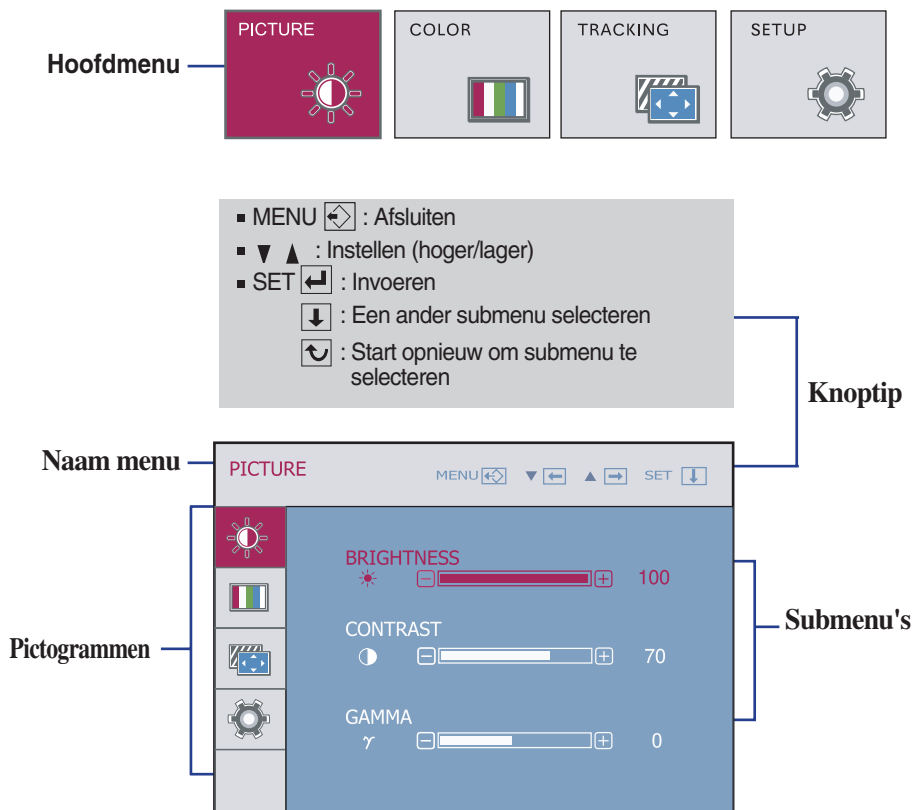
Hoofdmenu

PICTURE

COLOR

TRACKING

SETUP

■ MENU : Afsluiten
■ ▼ ▲ : Instellen (hoger/lager)
■ SET : Invoeren
: Een ander submenu selecteren
: Start opnieuw om submenu te selecteren

Knoptip

Naam menu

PICTURE

MENU ▼ ▲ SET

BRIGHTNESS
100

CONTRAST
70

GAMMA
$\gamma$
0

Pictogrammen

Submenu's